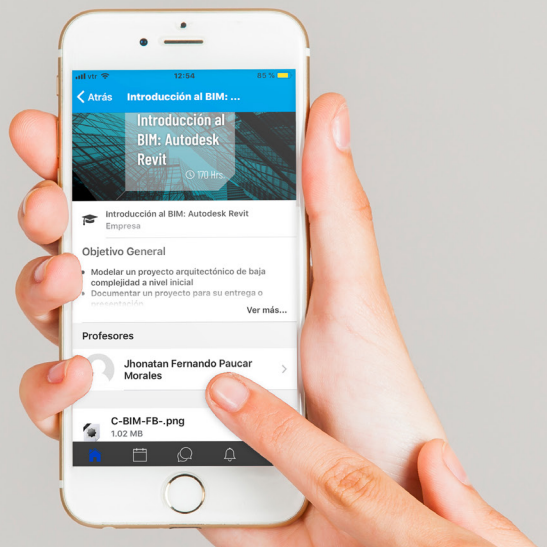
vtr 12:54 85 %

Atrás Introducción al BIM: ...

Introducción al BIM: Autodesk Revit

170 Hrs.

Introducción al BIM: Autodesk Revit
Empresa

Objetivo General

• Modelar un proyecto arquitectónico de baja complejidad a nivel inicial
• Documentar un proyecto para su entrega o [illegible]

Ver más...

Profesores

Jhonatan Fernando Paucar Morales

C-BIM-FB-.png
1.02 MB